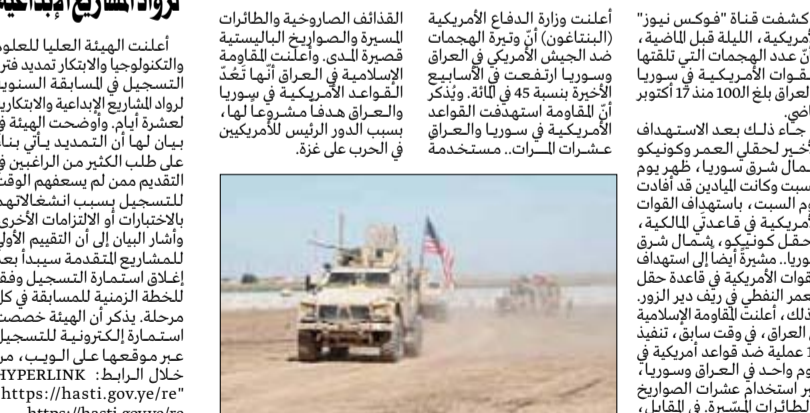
كشفت قناة "فوكس نيوز" الأمريكية، الليلة قبل الماضية، أنّ عدد الهجمات التي تلقتها القوات الأمريكية في سوريا والعراق بلغ 100 منذ 17 أكتوبر الماضي.

جاء ذلك بعد الاستهداف الأخير لحقلي العمر وكونيكو شمال شرق سوريا، ظهر يوم السبت وكانت الميادين قد أفادت يوم السبت، باستهداف القوات الأمريكية في قاعدتي المالكية، وحقل كونيكو، شمال شرق سوريا.. مشيرةً أيضاً إلى استهداف القوات الأمريكية في قاعدة حقل العمر النفطي في ريف دير الزور. كذلك، أعلنت المقاومة الإسلامية في العراق، في وقت سابق، تنفيذ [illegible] عملية ضد قواعد أمريكية في يوم واحد في العراق وسوريا، عبر استخدام عشرات الصواريخ والطائرات المسيّرة. في المقابل،

أعلنت وزارة الدفاع الأمريكية (البنتاغون) أنّ وتيرة الهجمات ضد الجيش الأمريكي في العراق وسوريا ارتفعت في الأسابيع الأخيرة بنسبة 45 في المائة. ويُذكر أنّ المقاومة استهدفت القواعد الأمريكية في سوريا والعراق عشرات المـرّات.. مستخدمة

القذائف الصاروخية والطائرات المسيرة والصواريخ البالستية قصيرة المدى. وأعلنت المقاومة الإسلامية في العراق أنها تَعُدّ القواعد الأمريكية في سوريا والعراق هدفاً مشروعاً لها، بسبب الدور الرئيس للأمريكيين في الحرب على غزة.

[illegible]لرواد المشاريع الإبداعية

أعلنت الهيئة العليا للعلوم والتكنولوجيا والابتكار تمديد فترة التسجيل في المسابقة السنوية لرواد المشاريع الإبداعية والابتكارية لعشرة أيام. وأوضحت الهيئة في بيان لها أن التمديد يأتي بناءً على طلب الكثير من الراغبين في التقديم ممن لم يسعفهم الوقت للتسجيل بسبب انشغالاتهم بالاختبارات أو الالتزامات الأخرى. وأشار البيان إلى أن التقييم الأولي للمشاريع المتقدمة سيبدأ بعد إغلاق استمارة التسجيل وفقاً للخطة الزمنية للمسابقة في كل مرحلة. يذكر أن الهيئة خصصت استمارة إلكترونية للتسجيل عبر موقعها على الويب، من خلال الرابط: HYPERLINK "https://hasti.gov.ye/re
https://hasti.gov.ye/re